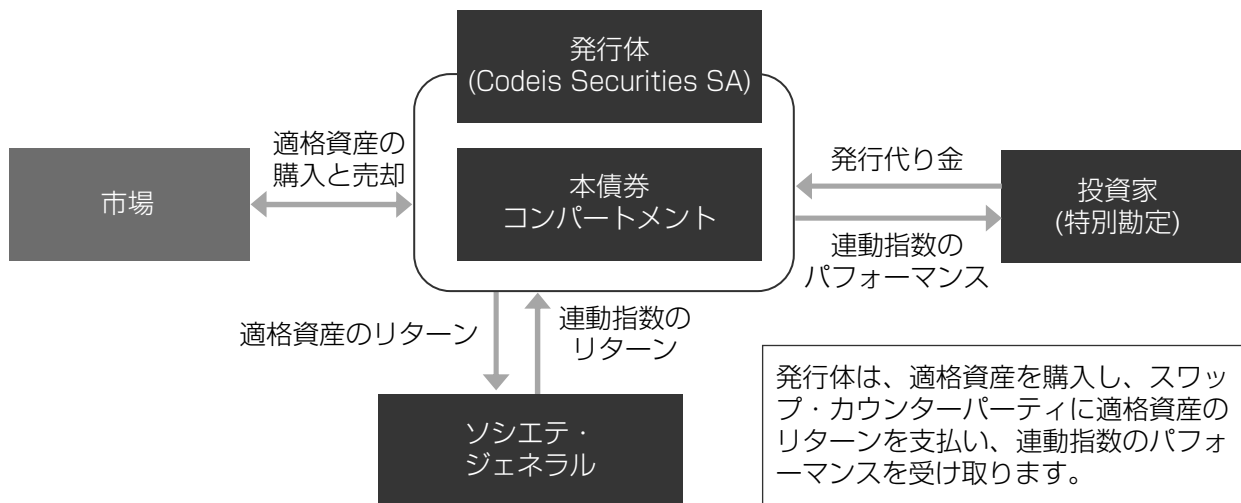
発行体
(Codeis Securities SA)

適格資産の
購入と売却

市場

本債券
コンパートメント

発行代り金

投資家
(特別勘定)

連動指数の
パフォーマンス

適格資産のリターン

連動指数の
リターン

ソシエテ・
ジェネラル

発行体は、適格資産を購入し、スワップ・カウンターパーティに適格資産のリターンを支払い、連動指数のパフォーマンスを受け取ります。